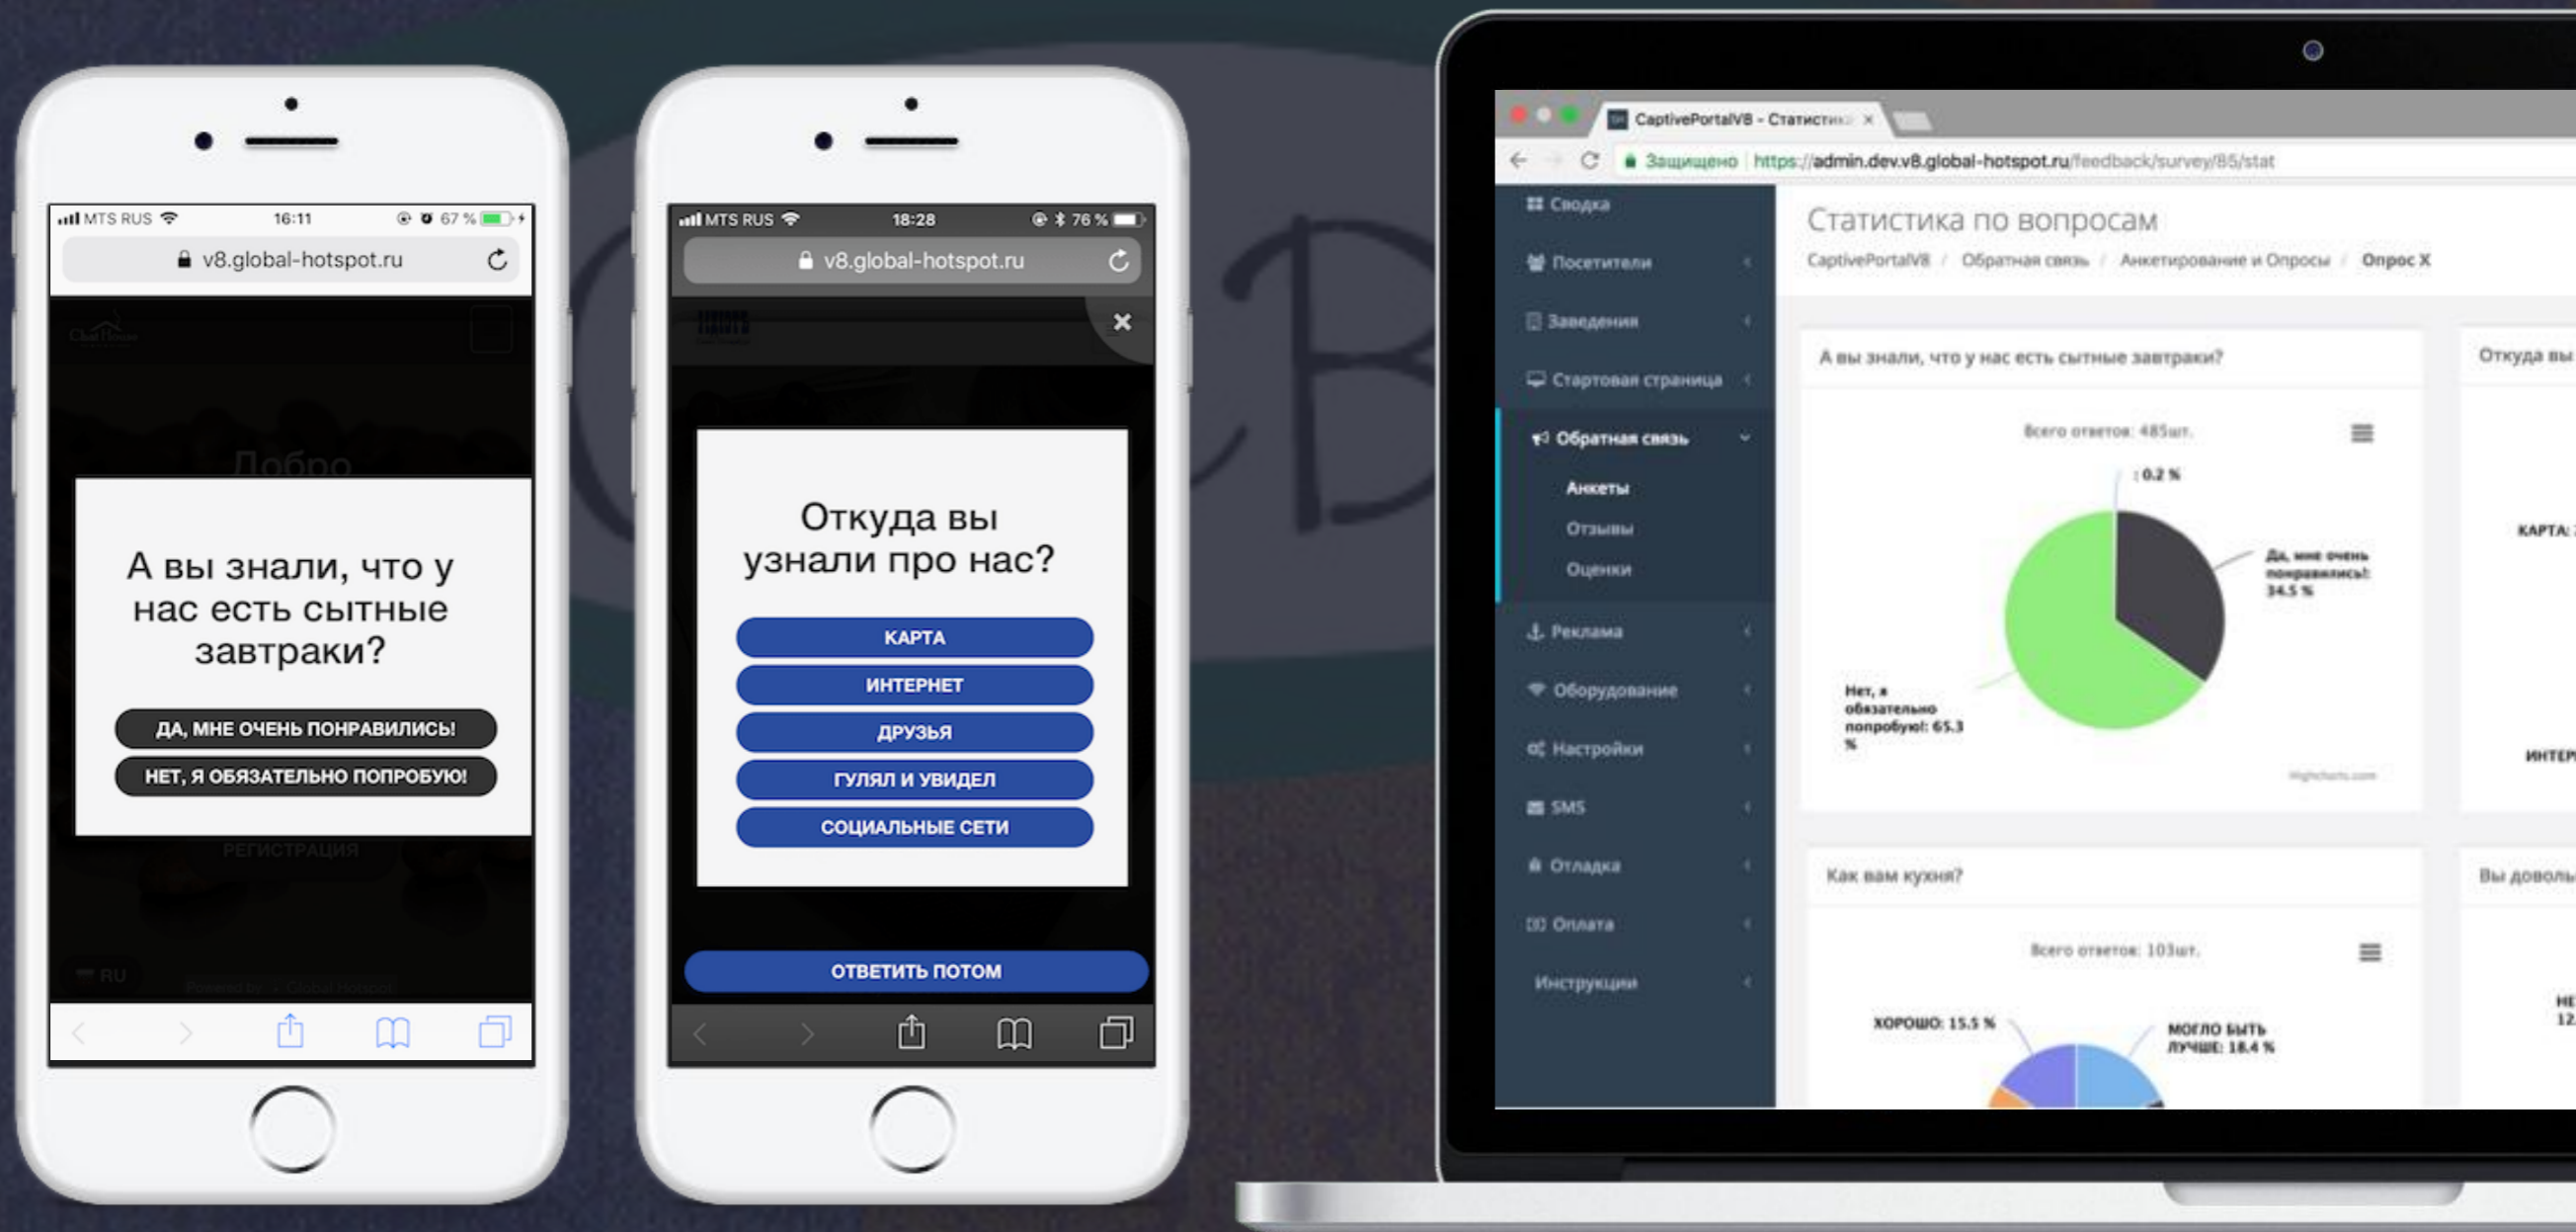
MTS RUS 16:11 67 %

v8.global-hotspot.ru

Добро

А вы знали, что у нас есть сытные завтраки?

ДА, МНЕ ОЧЕНЬ ПОНРАВИЛИСЬ!

НЕТ, Я ОБЯЗАТЕЛЬНО ПОПРОБУЮ!

РЕГИСТРАЦИЯ

RU

MTS RUS 18:28 76 %

v8.global-hotspot.ru

Откуда вы узнали про нас?

КАРТА

ИНТЕРНЕТ

ДРУЗЬЯ

ГУЛЯЛ И УВИДЕЛ

СОЦИАЛЬНЫЕ СЕТИ

ОТВЕТИТЬ ПОТОМ

CaptivePortalV8 - Статистик

Защищено https://admin.dev.v8.global-hotspot.ru/feedback/survey/85/stat

Сводка

Посетители

Заведения

Стартовая страница

Обратная связь

Анкеты

Отзывы

Оценки

Реклама

Оборудование

Настройки

SMS

Отладка

Оплата

Инструкции

Статистика по вопросам

CaptivePortalV8 / Обратная связь / Анкетирование и Опросы / Опрос X

А вы знали, что у нас есть сытные завтраки?

Всего ответов: 485шт.

: 0.2 %

Да, мне очень понравились!: 34.5 %

Нет, я обязательно попробую!: 65.3 %

Highcharts.com

Откуда вы

КАРТА:

ИНТЕР

Как вам кухня?

Всего ответов: 103шт.

ХОРОШО: 15.5 %

МОГЛО БЫТЬ ЛУЧШЕ: 18.4 %

Вы доволь

НЕ
12